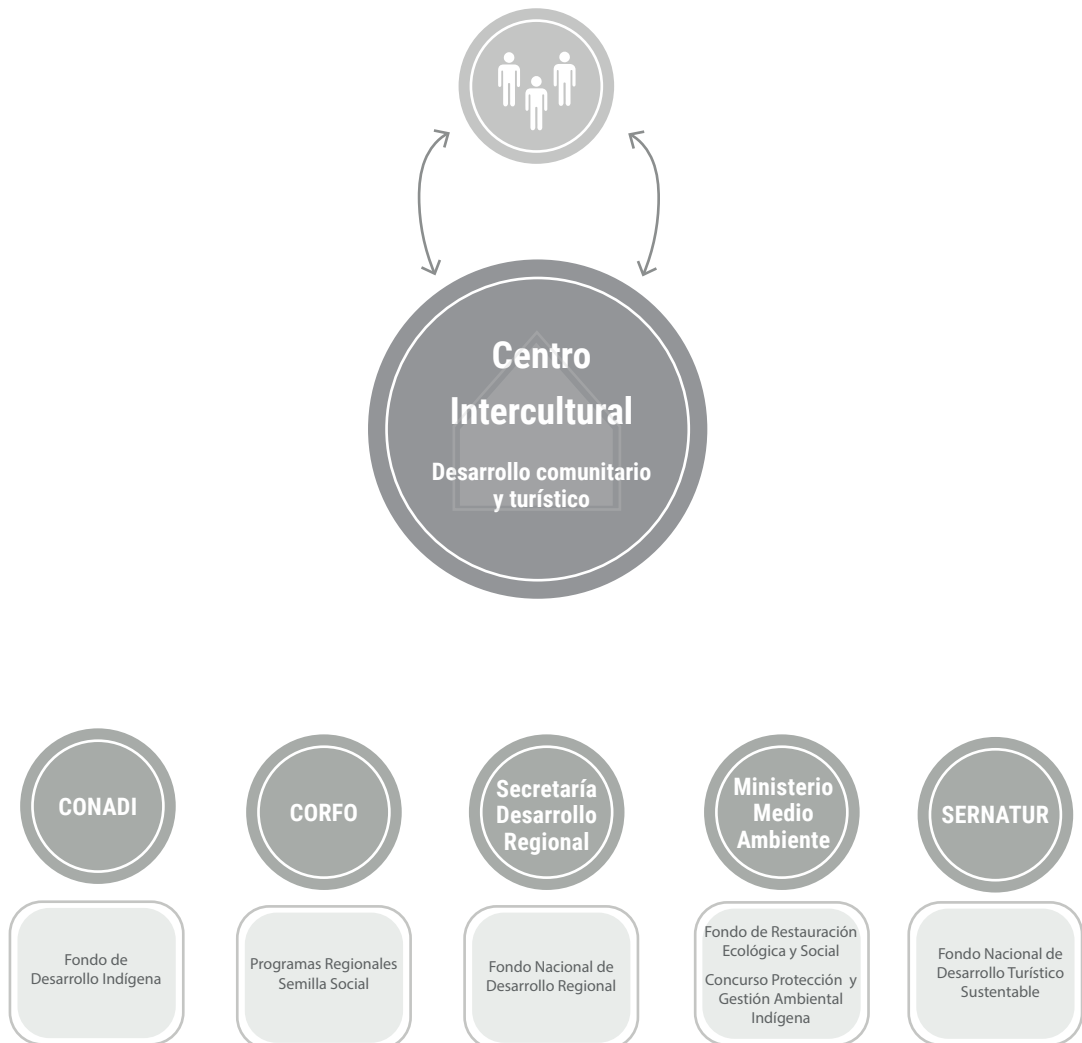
Centro Intercultural

Desarrollo comunitario y turístico

CONADI

CORFO

Secretaría Desarrollo Regional

Ministerio Medio Ambiente

SERNATUR

Fondo de Desarrollo Indígena

Programas Regionales Semilla Social

Fondo Nacional de Desarrollo Regional

Fondo de Restauración Ecológica y Social

Concurso Protección y Gestión Ambiental Indígena

Fondo Nacional de Desarrollo Turístico Sustentable